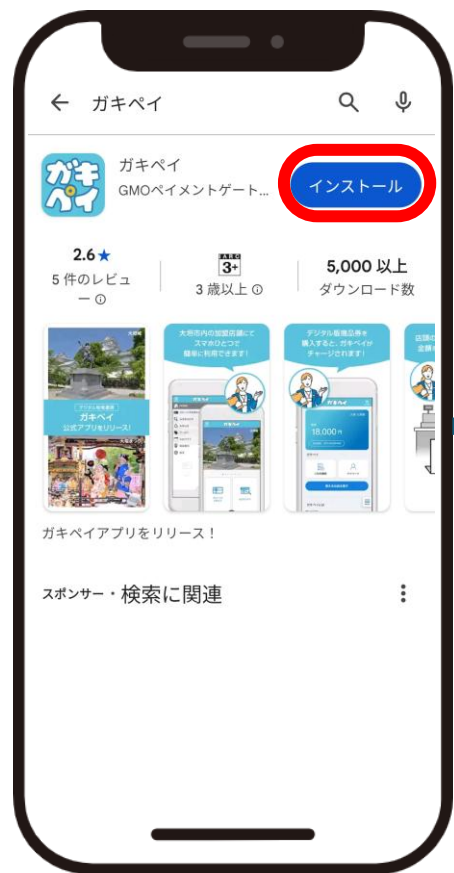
ガキペイ

ガキ
ペイ

ガキペイ
GMOペイメントゲート…

インストール

2.6★
5 件のレビュー ⓘ

IARC
3+
3 歳以上 ⓘ

5,000 以上
ダウンロード数

ガキペイ
公式アプリをリリース!

大垣市内の加盟店舗にて
スマホひとつで
簡単に利用できます!

デジタル商品券を
購入すると、ガキペイが
チャージされます!

18,000

ガキペイアプリをリリース！

スポンサー・検索に関連